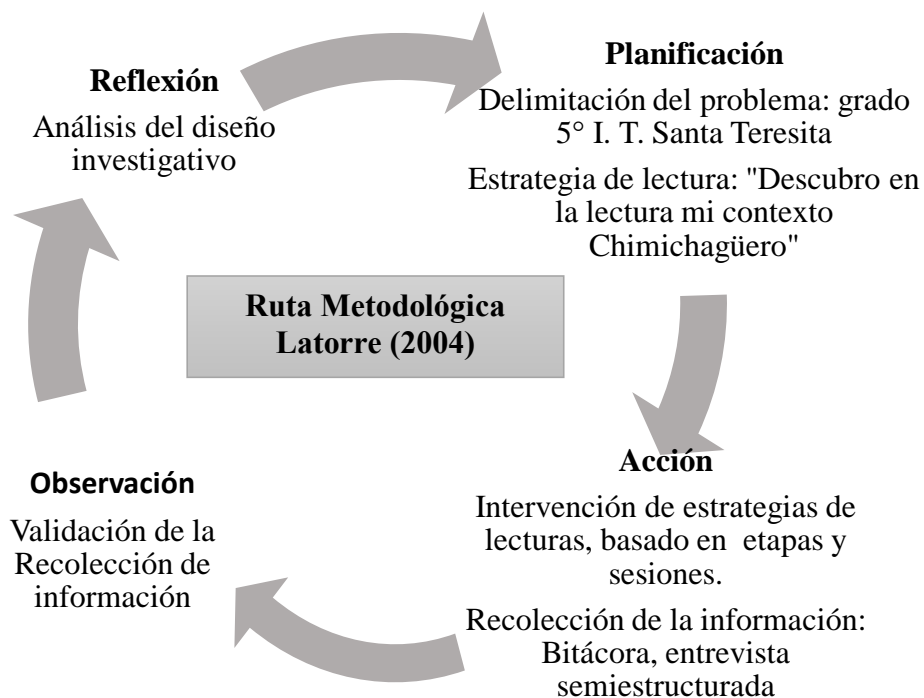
Reflexión
Análisis del diseño investigativo

Planificación
Delimitación del problema: grado 5° I. T. Santa Teresita

Estrategia de lectura: "Descubro en la lectura mi contexto Chimichagüero"

Ruta Metodológica Latorre (2004)

Acción
Intervención de estrategias de lecturas, basado en etapas y sesiones.

Recolección de la información: Bitácora, entrevista semiestructurada

Observación
Validación de la Recolección de información